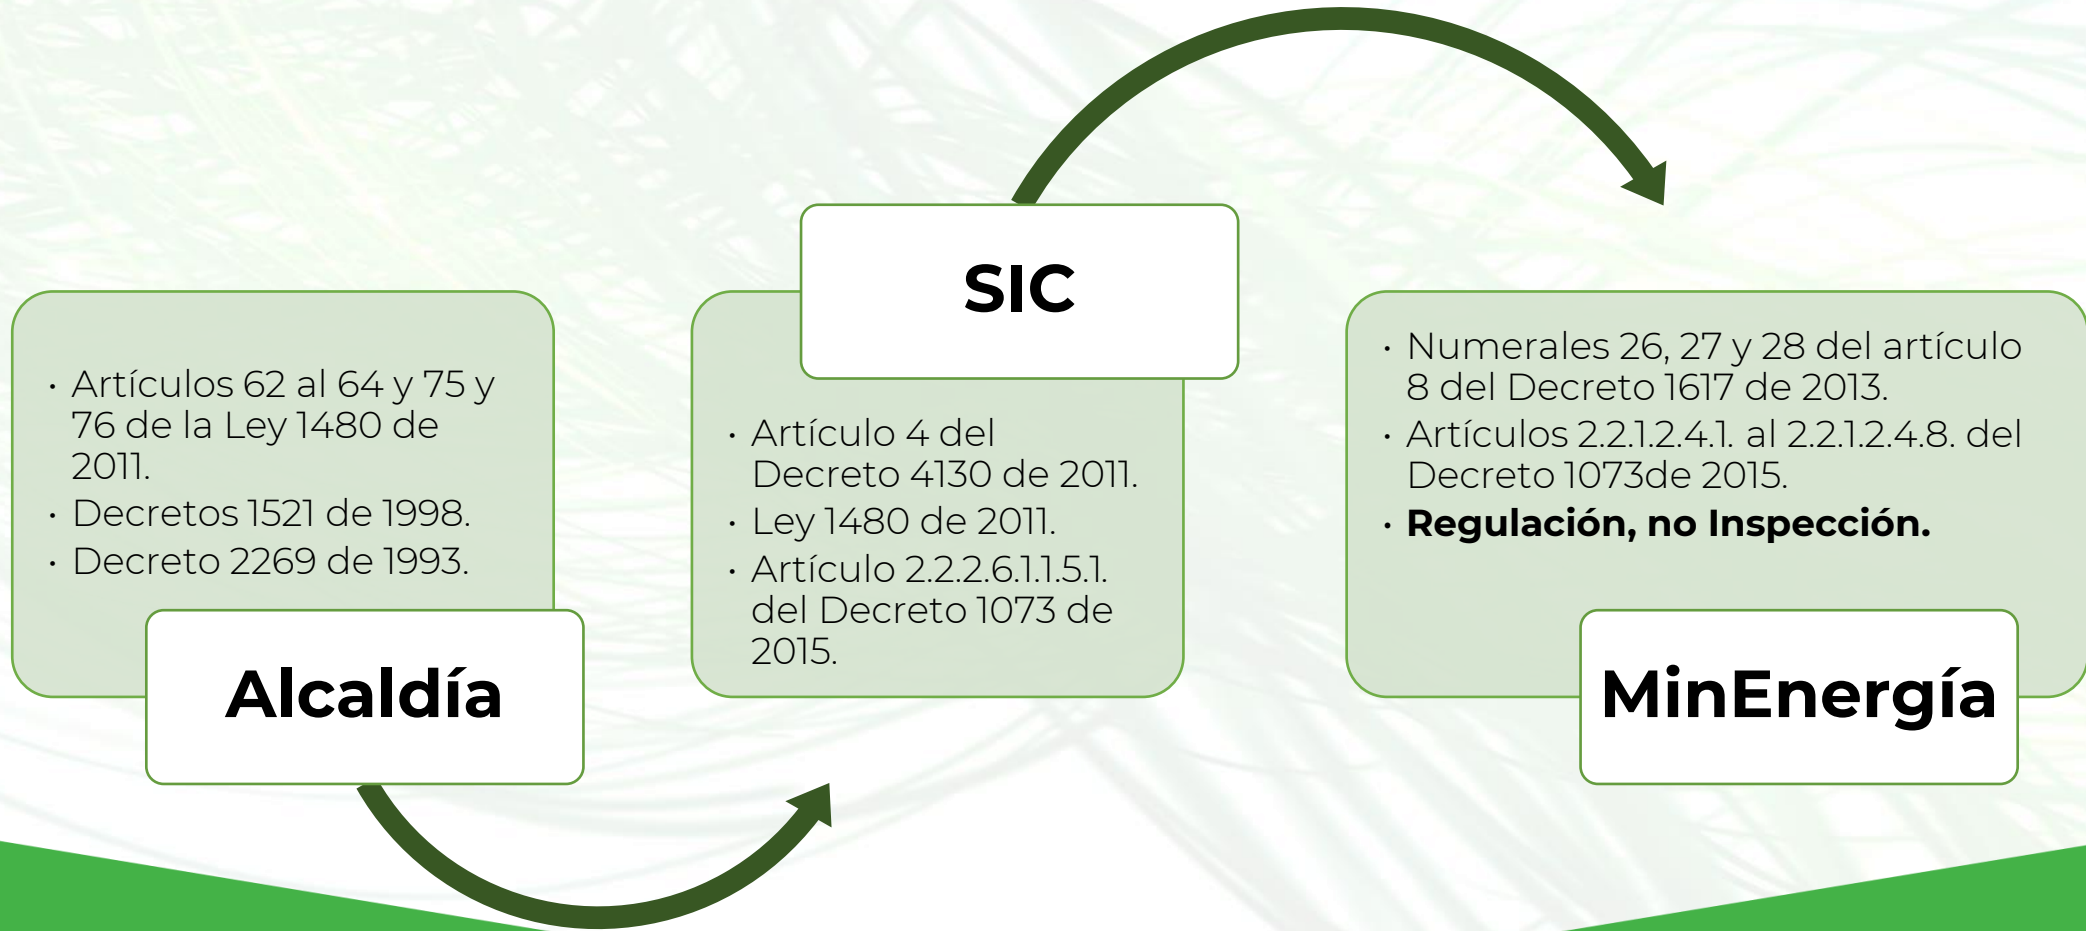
- Artículos 62 al 64 y 75 y 76 de la Ley 1480 de 2011.
- Decretos 1521 de 1998.
- Decreto 2269 de 1993.

Alcaldía

SIC

- Artículo 4 del Decreto 4130 de 2011.
- Ley 1480 de 2011.
- Artículo 2.2.2.6.1.1.5.1. del Decreto 1073 de 2015.

- Numerales 26, 27 y 28 del artículo 8 del Decreto 1617 de 2013.
- Artículos 2.2.1.2.4.1. al 2.2.1.2.4.8. del Decreto 1073de 2015.
- **Regulación, no Inspección.**

MinEnergía